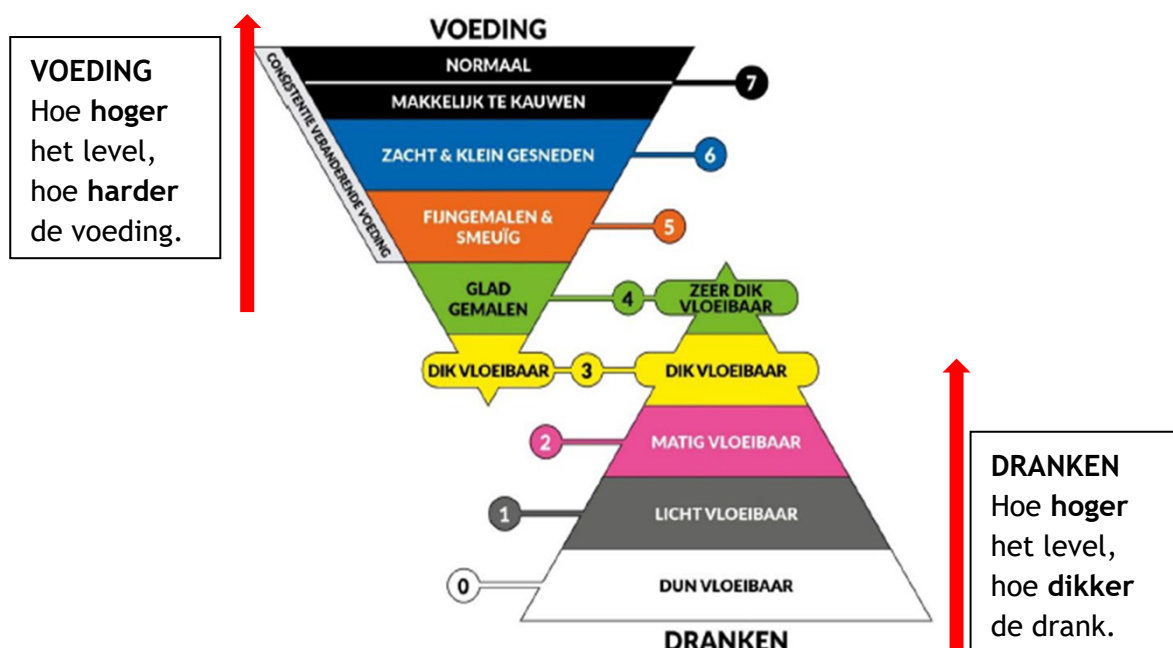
VOEDING
Hoe **hoger** het level, hoe **harder** de voeding.

VOEDING

CONSISTENTIE VERANDERENDE VOEDING

NORMAAL
MAKKELIJK TE KAUWEN
7
ZACHT & KLEIN GESNEDEN
6
FIJNGEMALEN & SMEUÏG
5
GLAD GEMALEN
4
ZEER DIK VLOEIBAAR
DIK VLOEIBAAR
3
DIK VLOEIBAAR
2
MATIG VLOEIBAAR
1
LICHT VLOEIBAAR
0
DUN VLOEIBAAR

DRANKEN

DRANKEN
Hoe **hoger** het level, hoe **dikker** de drank.